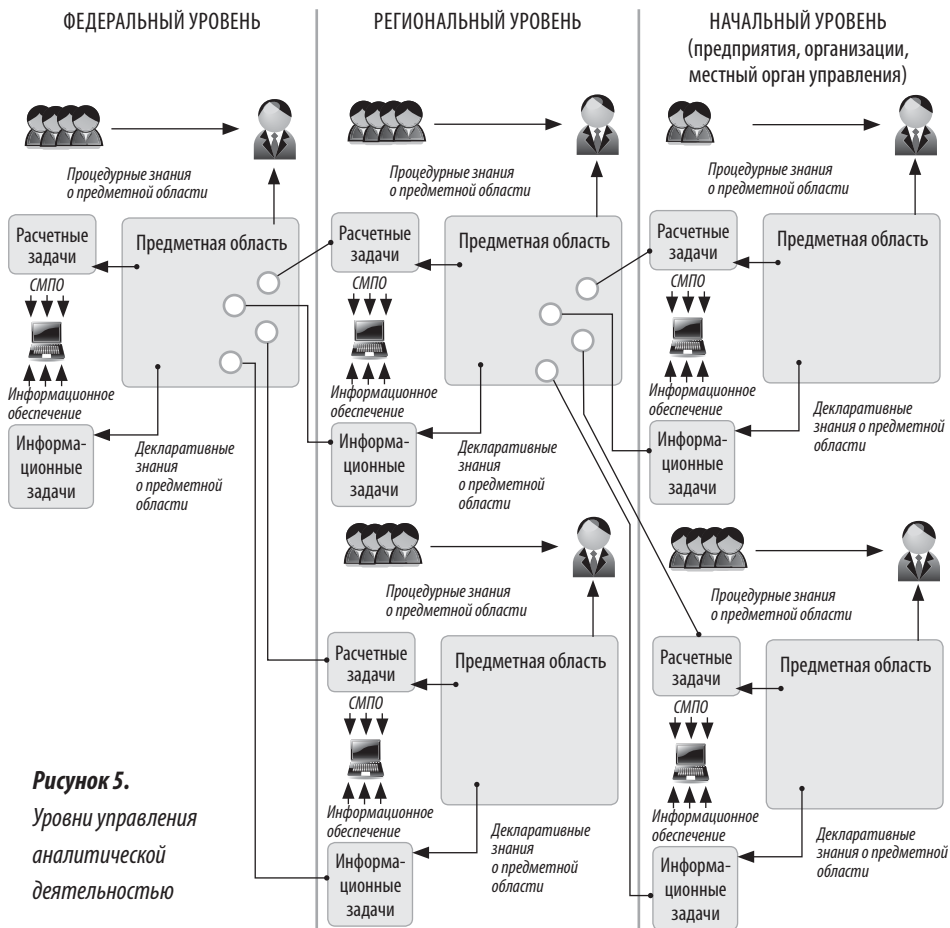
ФЕДЕРАЛЬНЫЙ УРОВЕНЬ

Процедурные знания о предметной области

Расчетные задачи

Предметная область

СМПО

Информационное обеспечение

Информационные задачи

Декларативные знания о предметной области

РЕГИОНАЛЬНЫЙ УРОВЕНЬ

Процедурные знания о предметной области

Расчетные задачи

Предметная область

СМПО

Информационное обеспечение

Информационные задачи

Декларативные знания о предметной области

Процедурные знания о предметной области

Расчетные задачи

Предметная область

СМПО

Информационное обеспечение

Информационные задачи

Декларативные знания о предметной области

НАЧАЛЬНЫЙ УРОВЕНЬ (предприятия, организации, местный орган управления)

Процедурные знания о предметной области

Расчетные задачи

Предметная область

СМПО

Информационное обеспечение

Информационные задачи

Декларативные знания о предметной области

Процедурные знания о предметной области

Расчетные задачи

Предметная область

СМПО

Информационное обеспечение

Информационные задачи

Декларативные знания о предметной области

Рисунок 5.
Уровни управления аналитической деятельностью